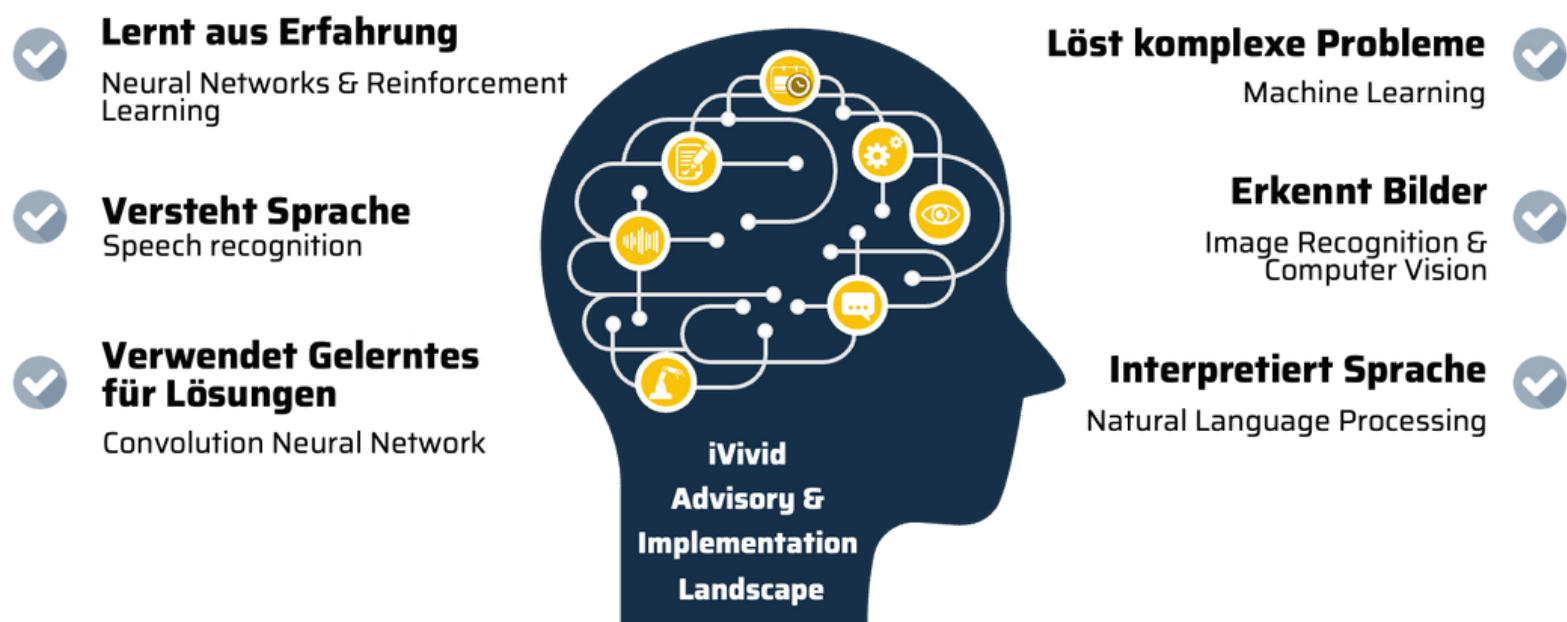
Lernt aus Erfahrung

Neural Networks & Reinforcement Learning

Versteht Sprache

Speech recognition

Verwendet Gelerntes für Lösungen

Convolution Neural Network

iVivid Advisory & Implementation Landscape

Löst komplexe Probleme

Machine Learning

Erkennt Bilder

Image Recognition & Computer Vision

Interpretiert Sprache

Natural Language Processing